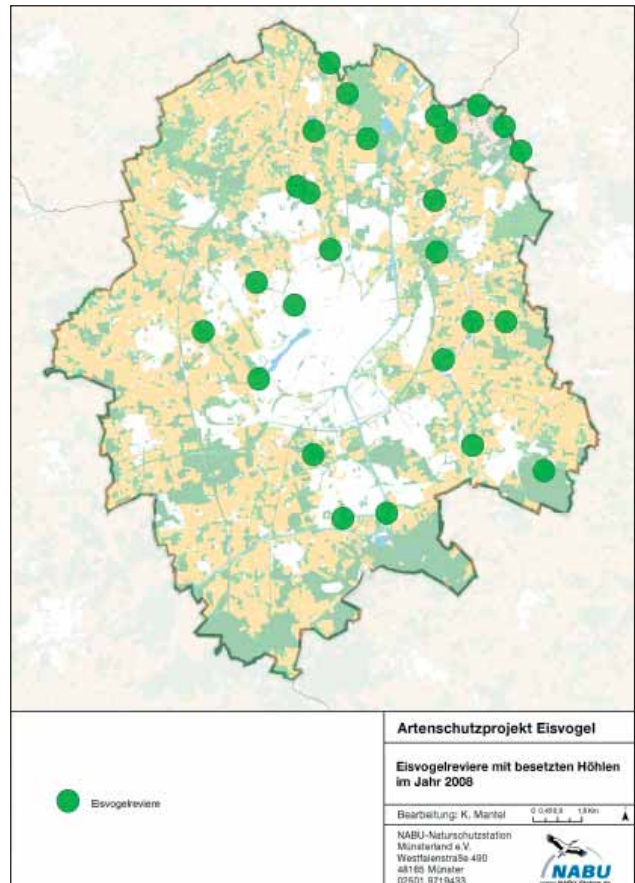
Eisvogelreviere

Artenschutzprojekt Eisvogel

Eisvogelreviere mit besetzten Höhlen im Jahr 2008

Bearbeitung: K. Mantel

0 0,45 0,9 1,8 Km

NABU-Naturschutzstation Münsterland e.V. Westfalenstraße 490 48165 Münster 02501 9719433

NABU